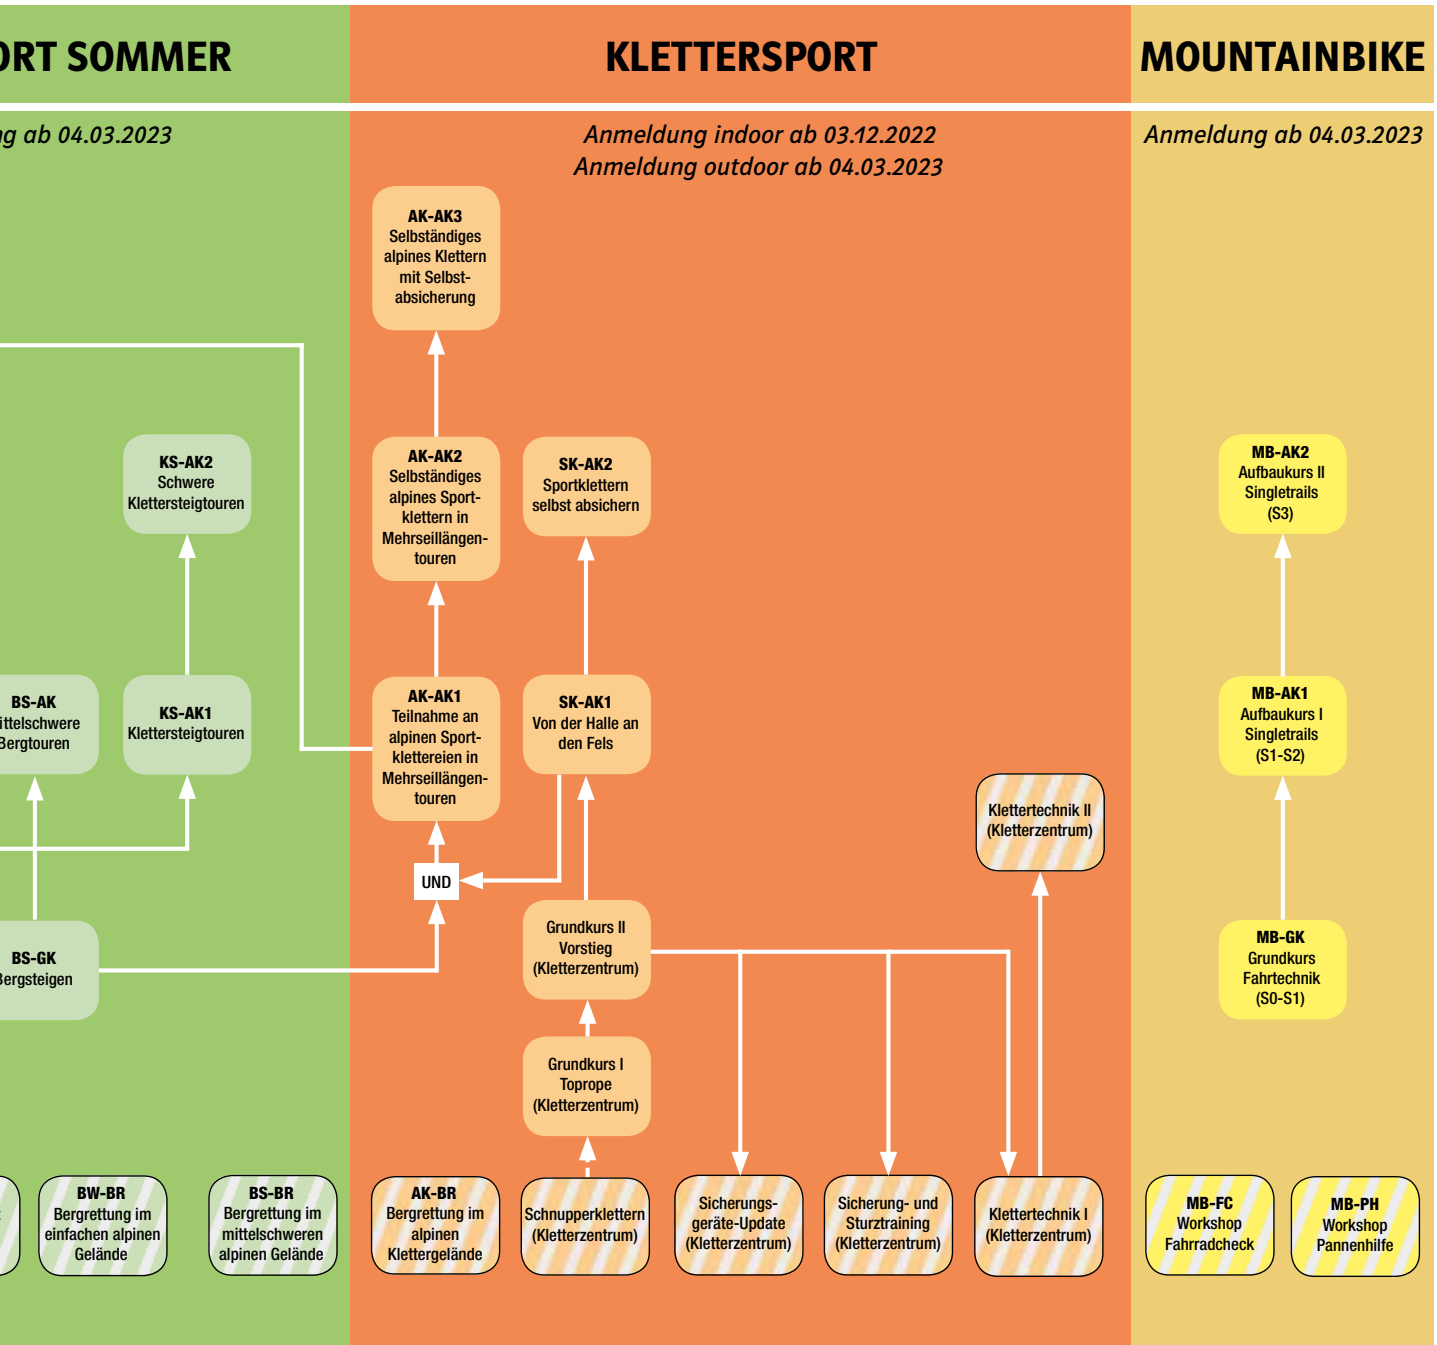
RT SOMMER

g ab 04.03.2023

KLETTERSPORT

Anmeldung indoor ab 03.12.2022
Anmeldung outdoor ab 04.03.2023

MOUNTAINBIKE

Anmeldung ab 04.03.2023

AK-AK3
Selbständiges alpines Klettern mit Selbstabsicherung

KS-AK2
Schwere Klettersteigtouren

AK-AK2
Selbständiges alpines Sportklettern in Mehrseillängentouren

SK-AK2
Sportklettern selbst absichern

MB-AK2
Aufbaukurs II Singletrails (S3)

BS-AK
ittelschwere Bergtouren

KS-AK1
Klettersteigtouren

AK-AK1
Teilnahme an alpinen Sportklettereien in Mehrseillängentouren

SK-AK1
Von der Halle an den Fels

MB-AK1
Aufbaukurs I Singletrails (S1-S2)

Klettertechnik II (Kletterzentrum)

UND

BS-GK
Bergsteigen

Grundkurs II Vorstieg (Kletterzentrum)

MB-GK
Grundkurs Fahrtechnik (S0-S1)

Grundkurs I Toprope (Kletterzentrum)

BW-BR
Bergrettung im einfachen alpinen Gelände

BS-BR
Bergrettung im mittelschweren alpinen Gelände

AK-BR
Bergrettung im alpinen Klettergelände

Schnupperklettern (Kletterzentrum)

Sicherungsgeräte-Update (Kletterzentrum)

Sicherung- und Sturztraining (Kletterzentrum)

Klettertechnik I (Kletterzentrum)

MB-FC
Workshop Fahrradcheck

MB-PH
Workshop Pannenhilfe